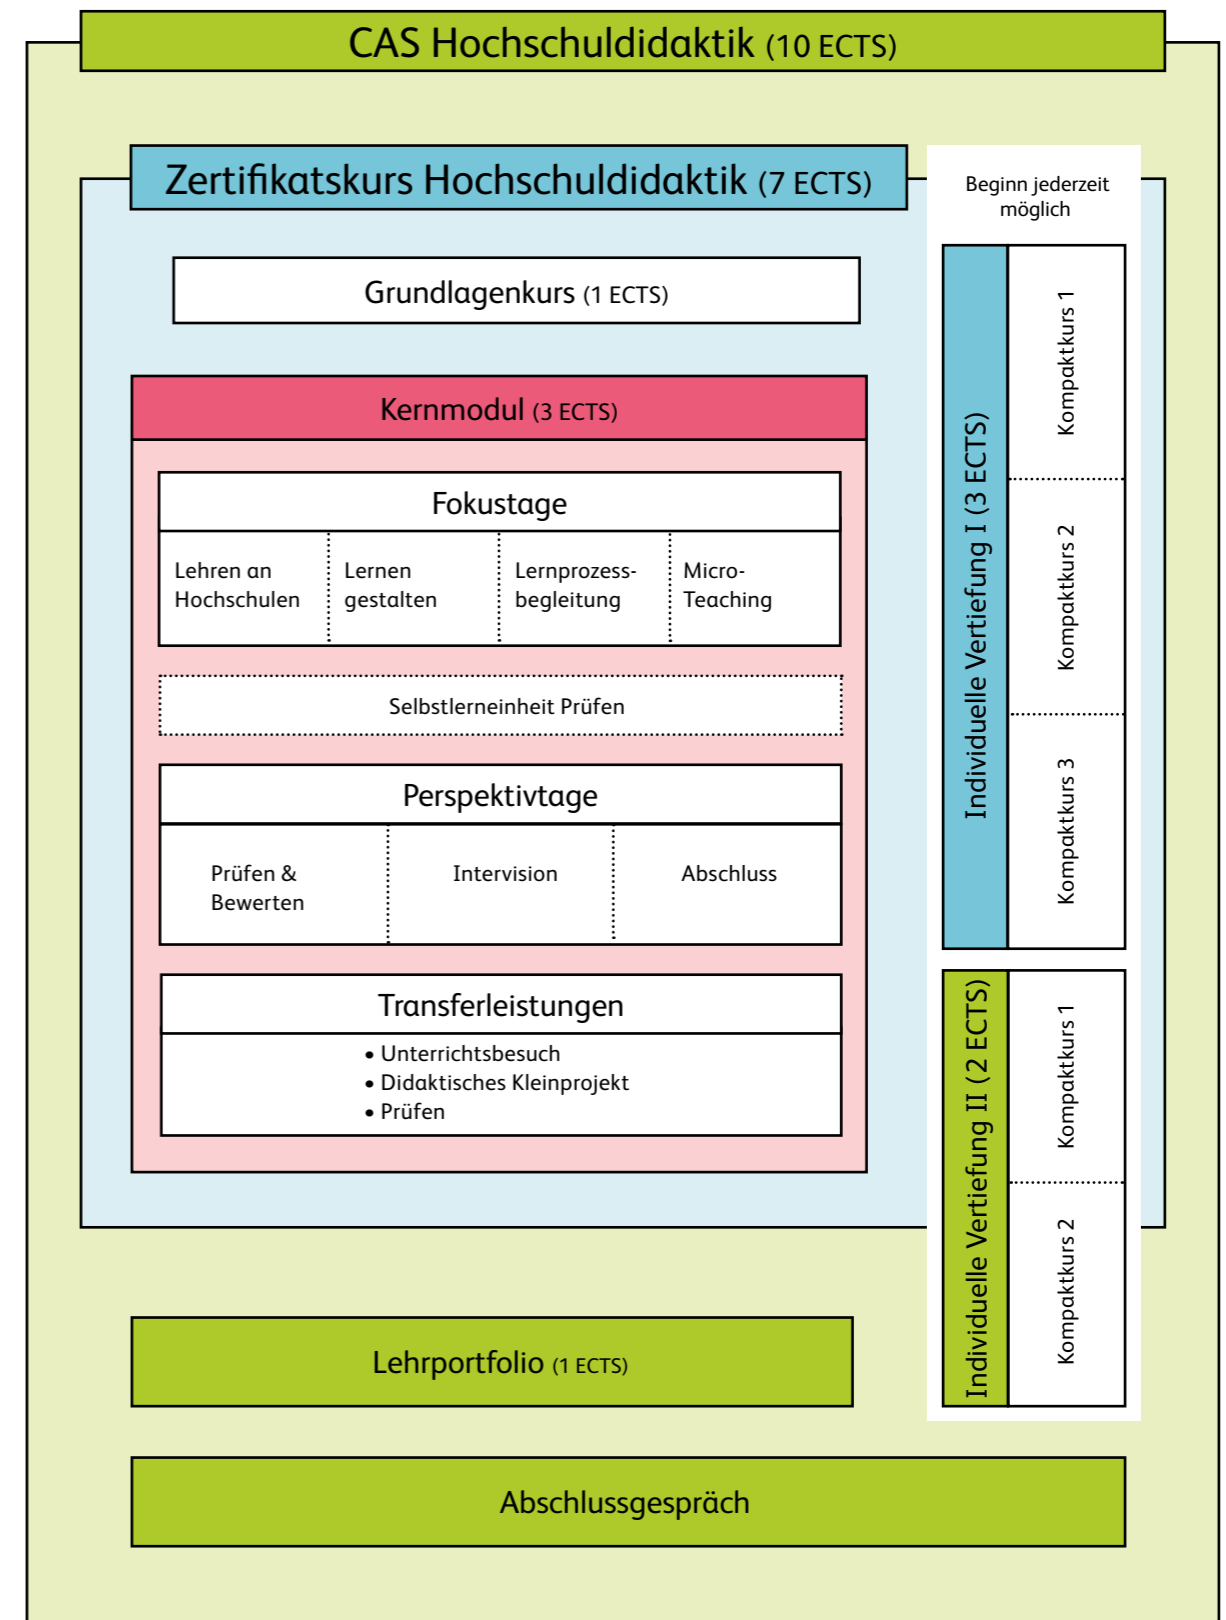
CAS Hochschuldidaktik (10 ECTS)

Zertifikatskurs Hochschuldidaktik (7 ECTS)

Beginn jederzeit möglich

Grundlagenkurs (1 ECTS)

Kernmodul (3 ECTS)

Fokustage

| Lehren an Hochschulen | Lernen gestalten | Lernprozessbegleitung | Micro-Teaching |
|---|---|---|---|

Selbstlerneinheit Prüfen

Perspektivtage

| Prüfen & Bewerten | Intervision | Abschluss |
|---|---|---|

Transferleistungen

• Unterrichtsbesuch
• Didaktisches Kleinprojekt
• Prüfen

Individuelle Vertiefung I (3 ECTS)

Kompaktkurs 1

Kompaktkurs 2

Kompaktkurs 3

Individuelle Vertiefung II (2 ECTS)

Kompaktkurs 1

Kompaktkurs 2

Lehrportfolio (1 ECTS)

Abschlussgespräch